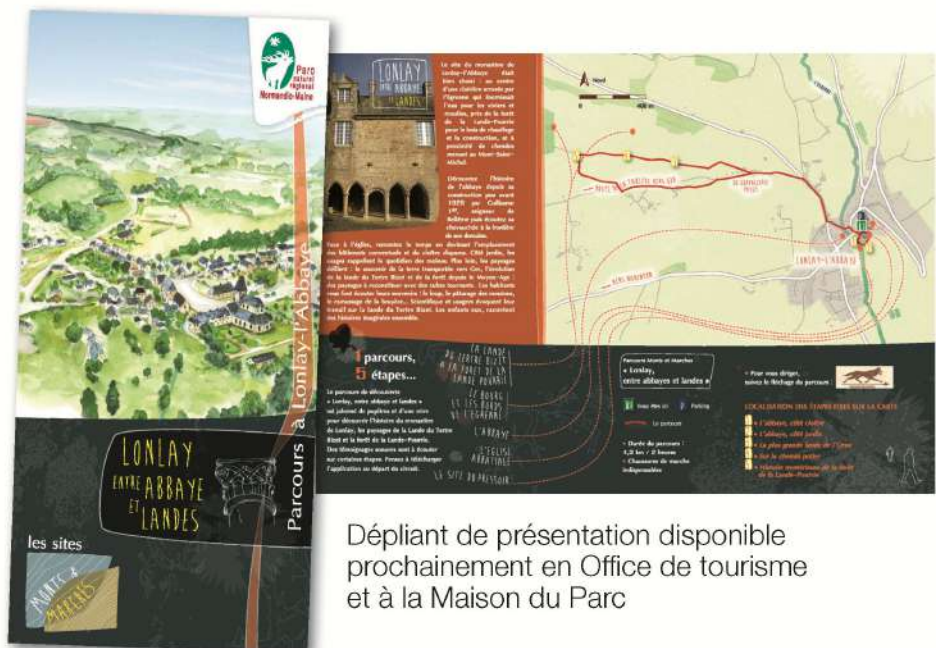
Parc naturel régional Normandie-Maine

LONLAY ENTRE ABBAYE ET LANDES

les sites MONTS & MARCHES

Parcours à Lonlay-l'Abbaye

LONLAY ENTRE ABBAYE ET LANDES

Le site du monastère de Lonlay-l'Abbaye était bien choisi : au centre d'une clairière arrosée par l'Egrenne qui fournissait l'eau pour les viviers et moulins, près de la forêt de la Lande-Pourrie pour le bois de chauffage et la construction, et à proximité de chemins menant au Mont-Saint-Michel.

Découvrez l'histoire de l'abbaye depuis sa construction peu avant 1020 par Guillaume Ier, seigneur de Bellême puis écoutez sa chevauchée à la frontière de ses domaines.

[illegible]

1 parcours, 5 étapes...

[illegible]

LA LANDE DU TERTRE BIZET À LA FORÊT DE LA LANDE POURRIE

LE BOURG ET LES BORDS DE L'EGRENNE

L'ABBAYE

L'ÉGLISE ABBATIALE

LE SITE DU PRESSOIR

Nord

LONLAY-L'ABBAYE

Parcours Monts et Marches « Lonlay, entre abbayes et landes »

Pour vous diriger, suivez le fléchage du parcours

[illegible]

Durée du parcours : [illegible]

Dépliant de présentation disponible prochainement en Office de tourisme et à la Maison du Parc